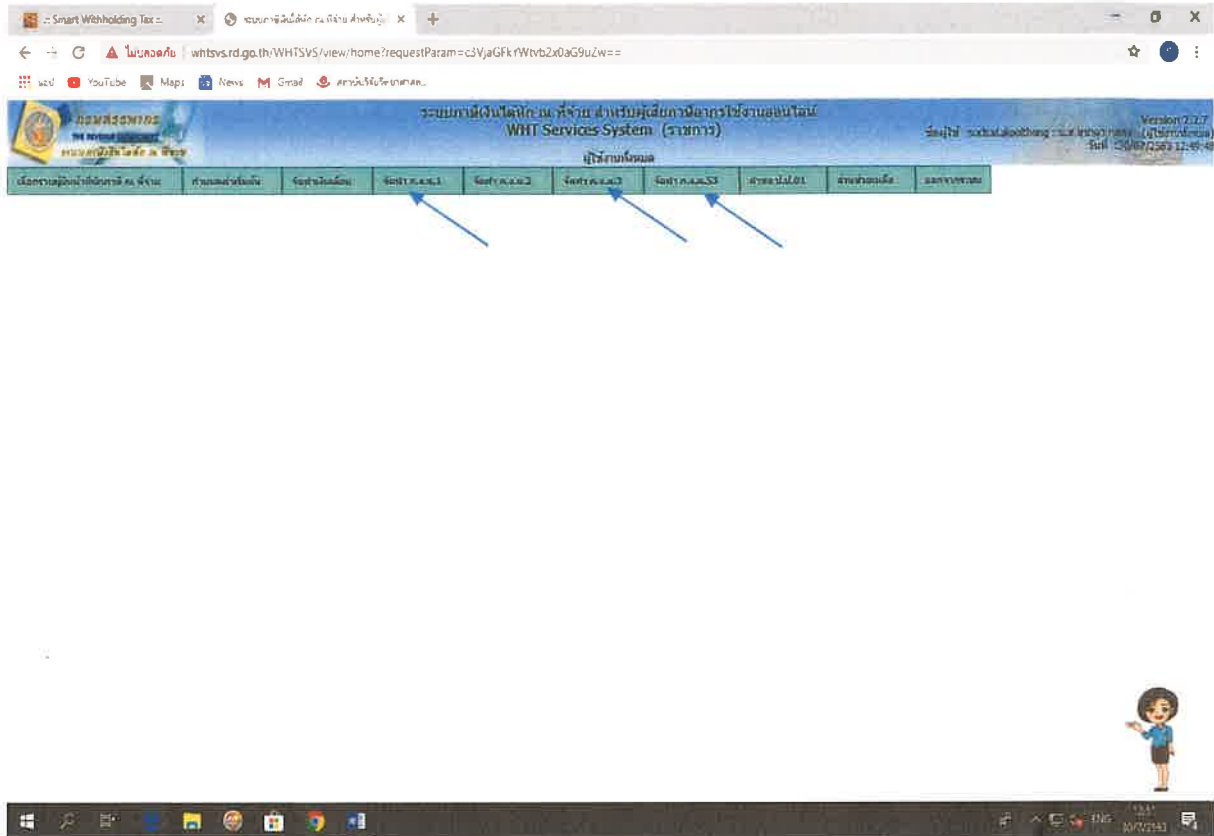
:: Smart Withholding Tax :: × ระบบภาษีเงินได้หัก ณ ที่จ่าย สำหรับผู้ × +

ไม่ปลอดภัย whtsvs.rd.go.th/WHTSVS/view/home?requestParam=c3VjaGFkrWtvb2x0aG9uZw==

แอป YouTube Maps News Gmail สถาบันวิจัยวิทยาศาสตร...

กรมสรรพากร THE REVENUE DEPARTMENT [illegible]

ระบบภาษีเงินได้หัก ณ ที่จ่าย สำหรับผู้เสียภาษีอากรใช้งานออนไลน์
WHT Services System (ราชการ)

Version 2.2.7
ชื่อผู้ใช้ suchat.kooltheng : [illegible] (ผู้ใช้ภาษีทั้งหมด)
วันที่ 10/07/2563 12:49:49

ผู้ใช้งานทั้งหมด

| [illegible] | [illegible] | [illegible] | จัดทำ ภ.ง.ด.1 | จัดทำ ภ.ง.ด.2 | จัดทำ ภ.ง.ด.3 | จัดทำ ภ.ง.ด.53 | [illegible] | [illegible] | ออกจากระบบ |
|---|---|---|---|---|---|---|---|---|---|

ENG 10/7/2563